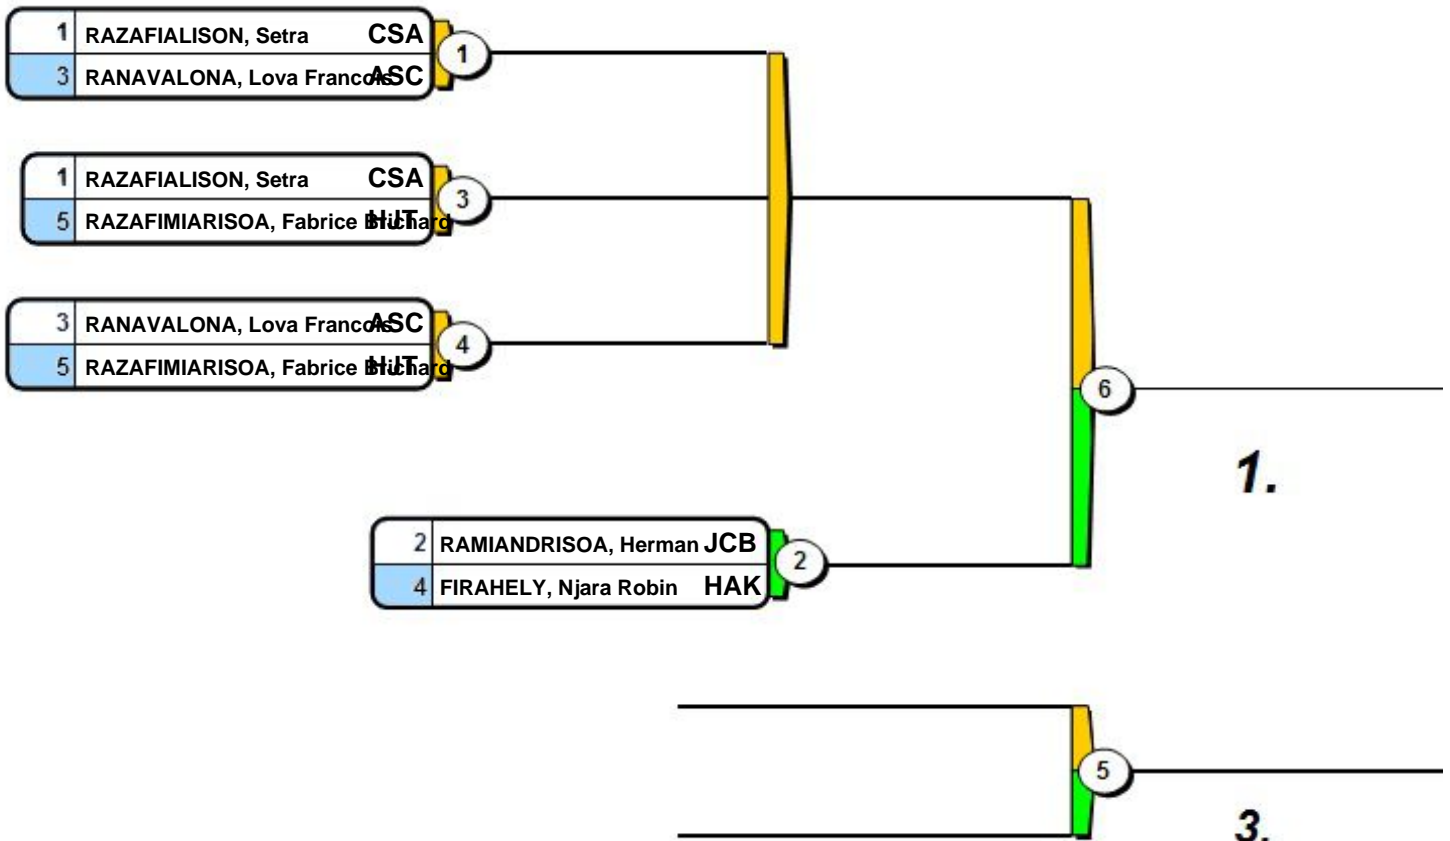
1 RAZAFIALISON, Setra CSA
3 RANAVALONA, Lova Francois ASC
1

1 RAZAFIALISON, Setra CSA
5 RAZAFIMIARISOA, Fabrice Brichard HJT
3

3 RANAVALONA, Lova Francois ASC
5 RAZAFIMIARISOA, Fabrice Brichard HJT
4

6

1.

2 RAMIANDRISOA, Herman JCB
4 FIRAHELY, Njara Robin HAK
2

5

3.